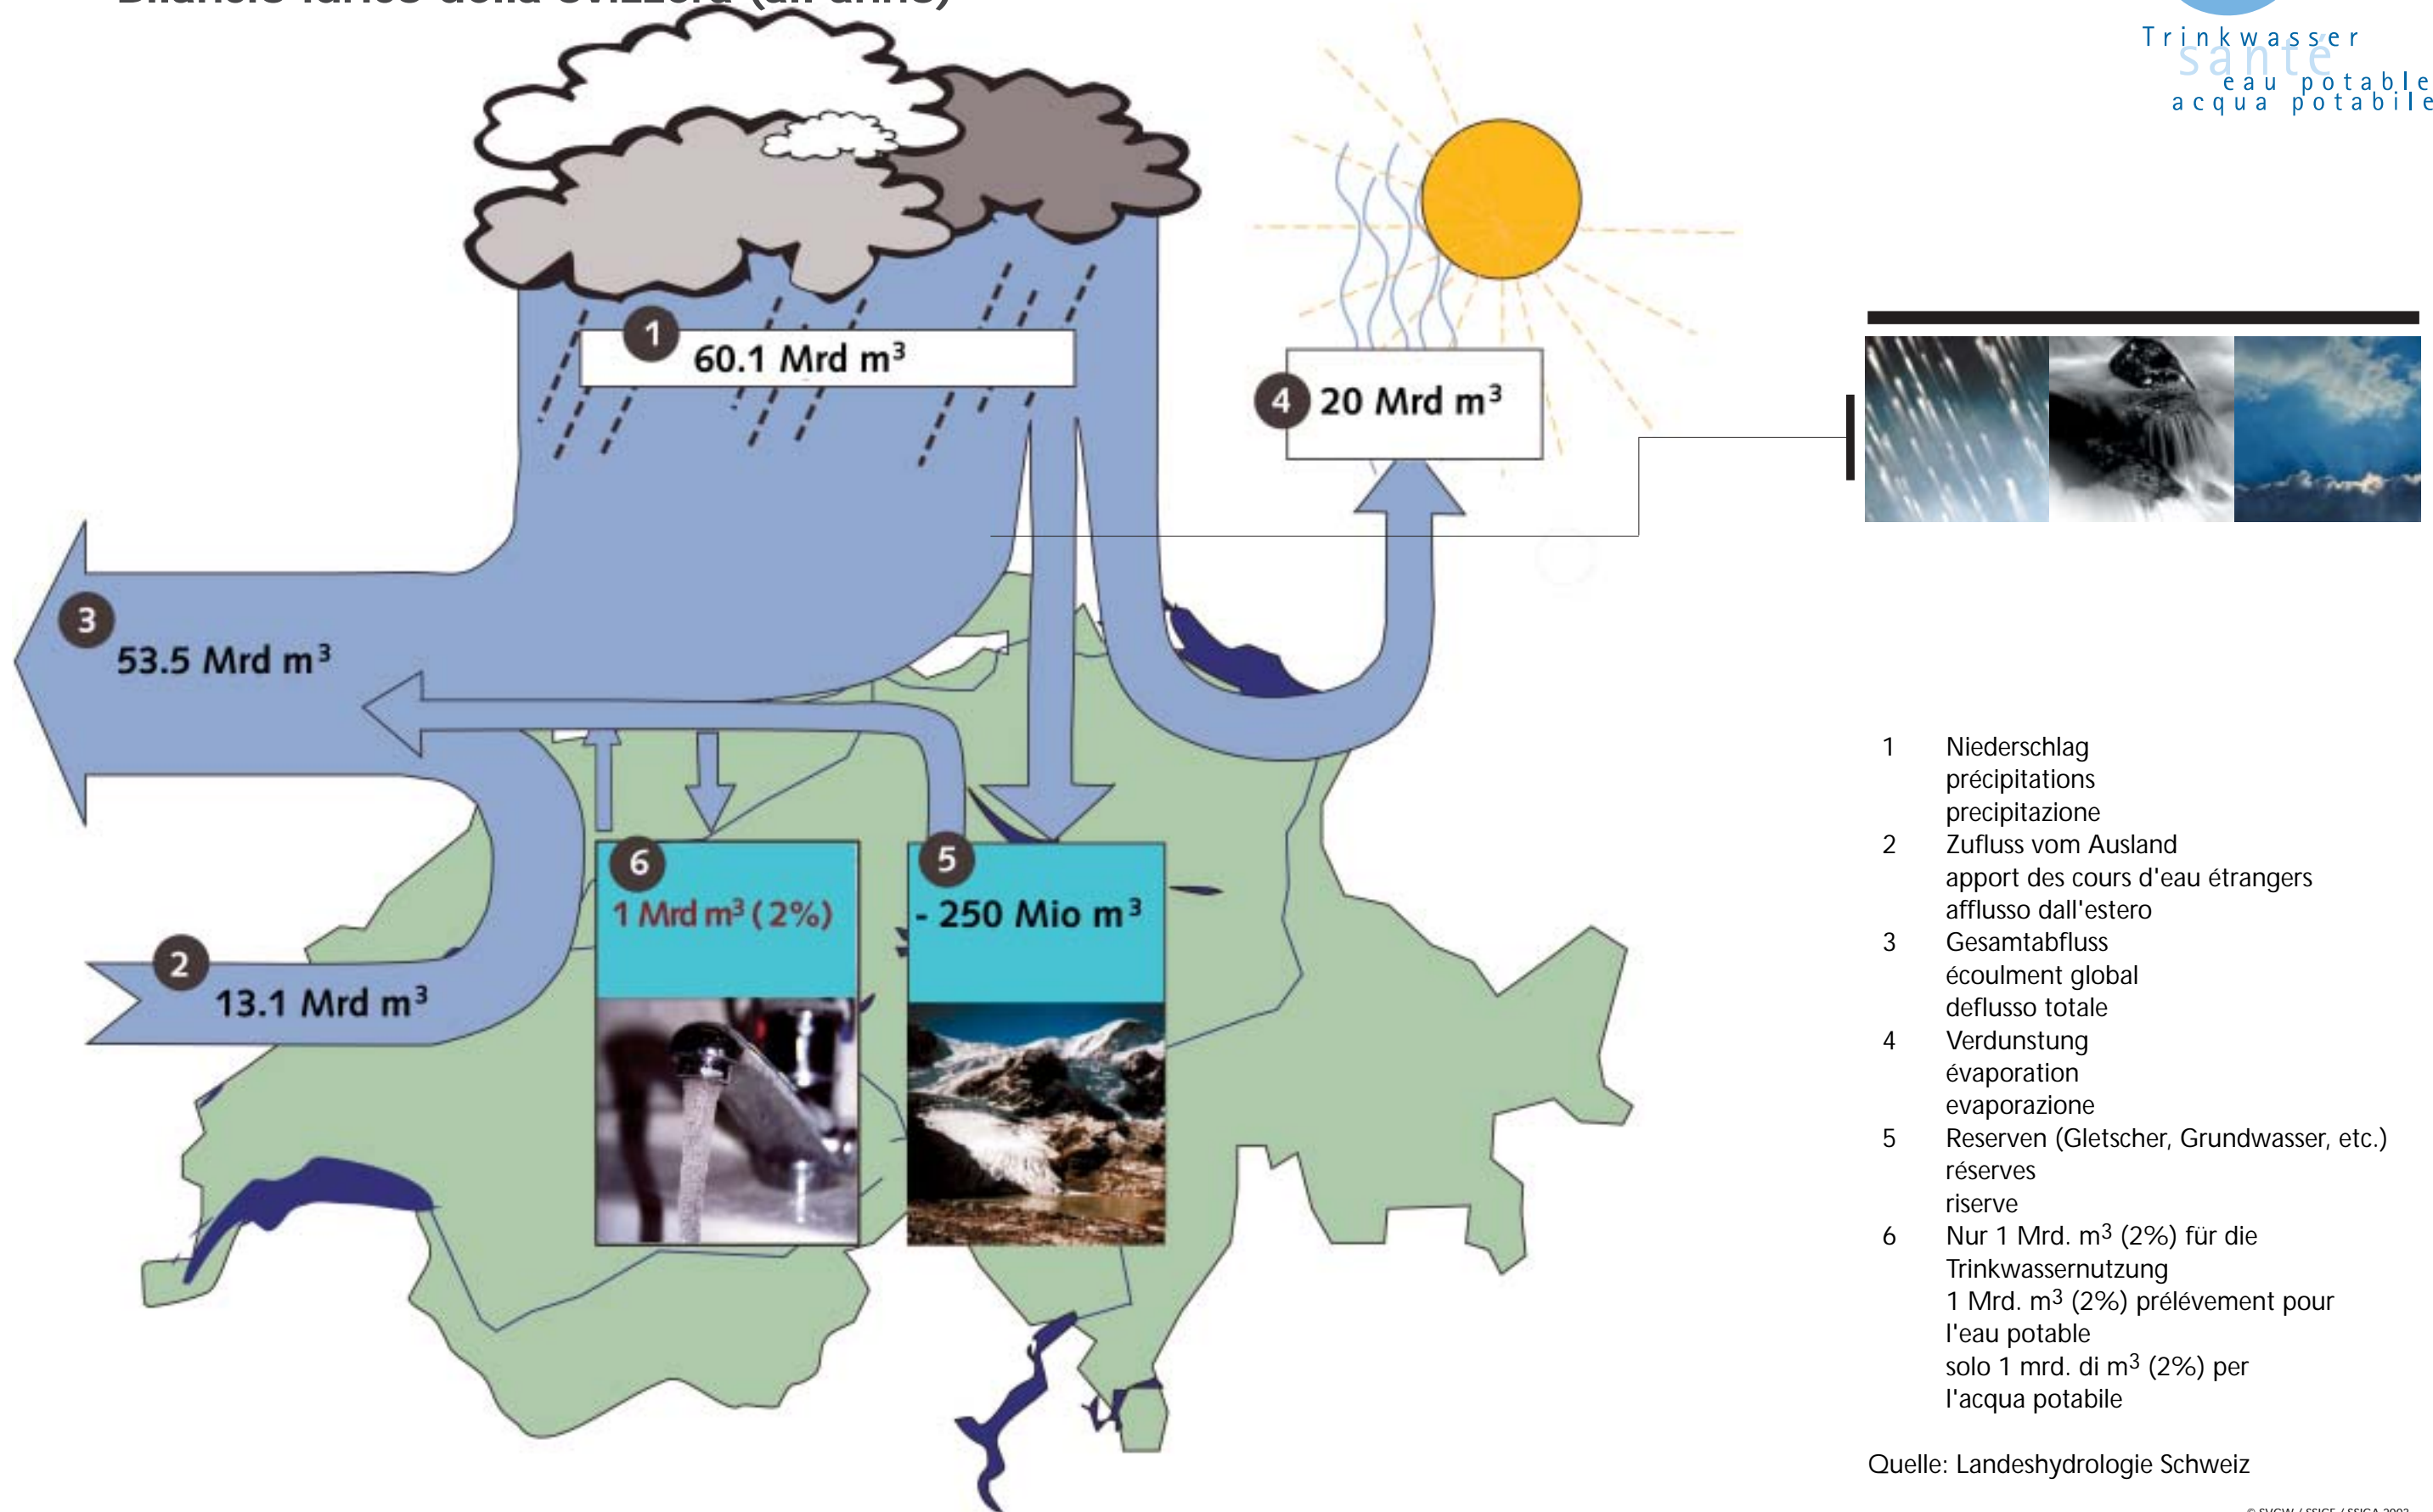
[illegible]

Trinkwasser
santé
eau potable
acqua potabile

1 60.1 Mrd m³

4 20 Mrd m³

3 53.5 Mrd m³

6 1 Mrd m³ (2%)

5 - 250 Mio m³

2 13.1 Mrd m³

1 Niederschlag
précipitations
precipitazione
2 Zufluss vom Ausland
apport des cours d'eau étrangers
afflusso dall'estero
3 Gesamtabfluss
écoulment global
deflusso totale
4 Verdunstung
évaporation
evaporazione
5 Reserven (Gletscher, Grundwasser, etc.)
réserves
riserve
6 Nur 1 Mrd. m³ (2%) für die Trinkwassernutzung
1 Mrd. m³ (2%) prélévement pour l'eau potable
solo 1 mrd. di m³ (2%) per l'acqua potabile

Quelle: Landeshydrologie Schweiz

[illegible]